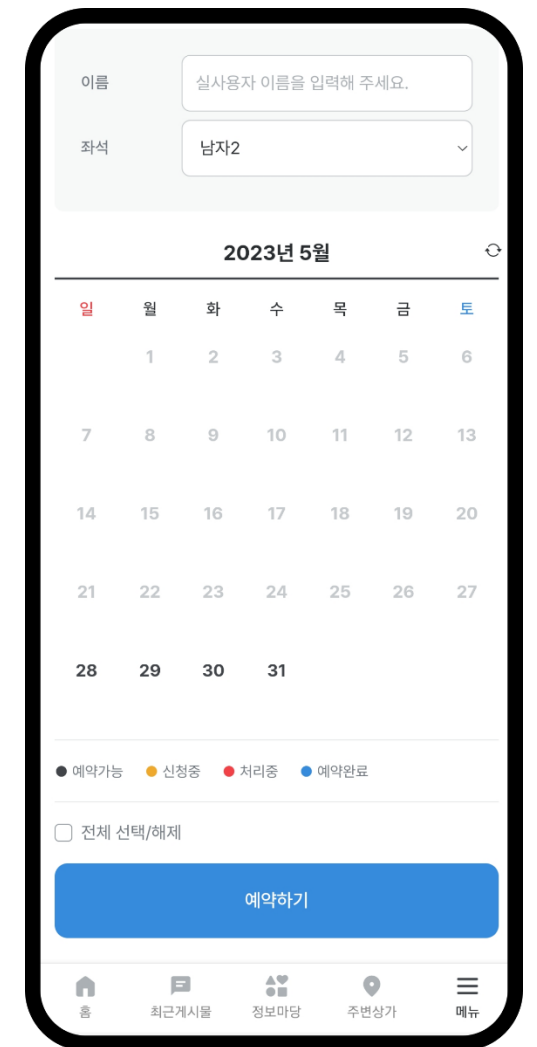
이름 실사용자 이름을 입력해 주세요.

좌석 남자2

2023년 5월

| 일 | 월 | 화 | 수 | 목 | 금 | 토 |
|---|---|---|---|---|---|---|
| | 1 | 2 | 3 | 4 | 5 | 6 |
| 7 | 8 | 9 | 10 | 11 | 12 | 13 |
| 14 | 15 | 16 | 17 | 18 | 19 | 20 |
| 21 | 22 | 23 | 24 | 25 | 26 | 27 |
| 28 | 29 | 30 | 31 | | | |

● 예약가능 ● 신청중 ● 처리중 ● 예약완료

전체 선택/해제

예약하기

홈 최근게시물 정보마당 주변상가 메뉴